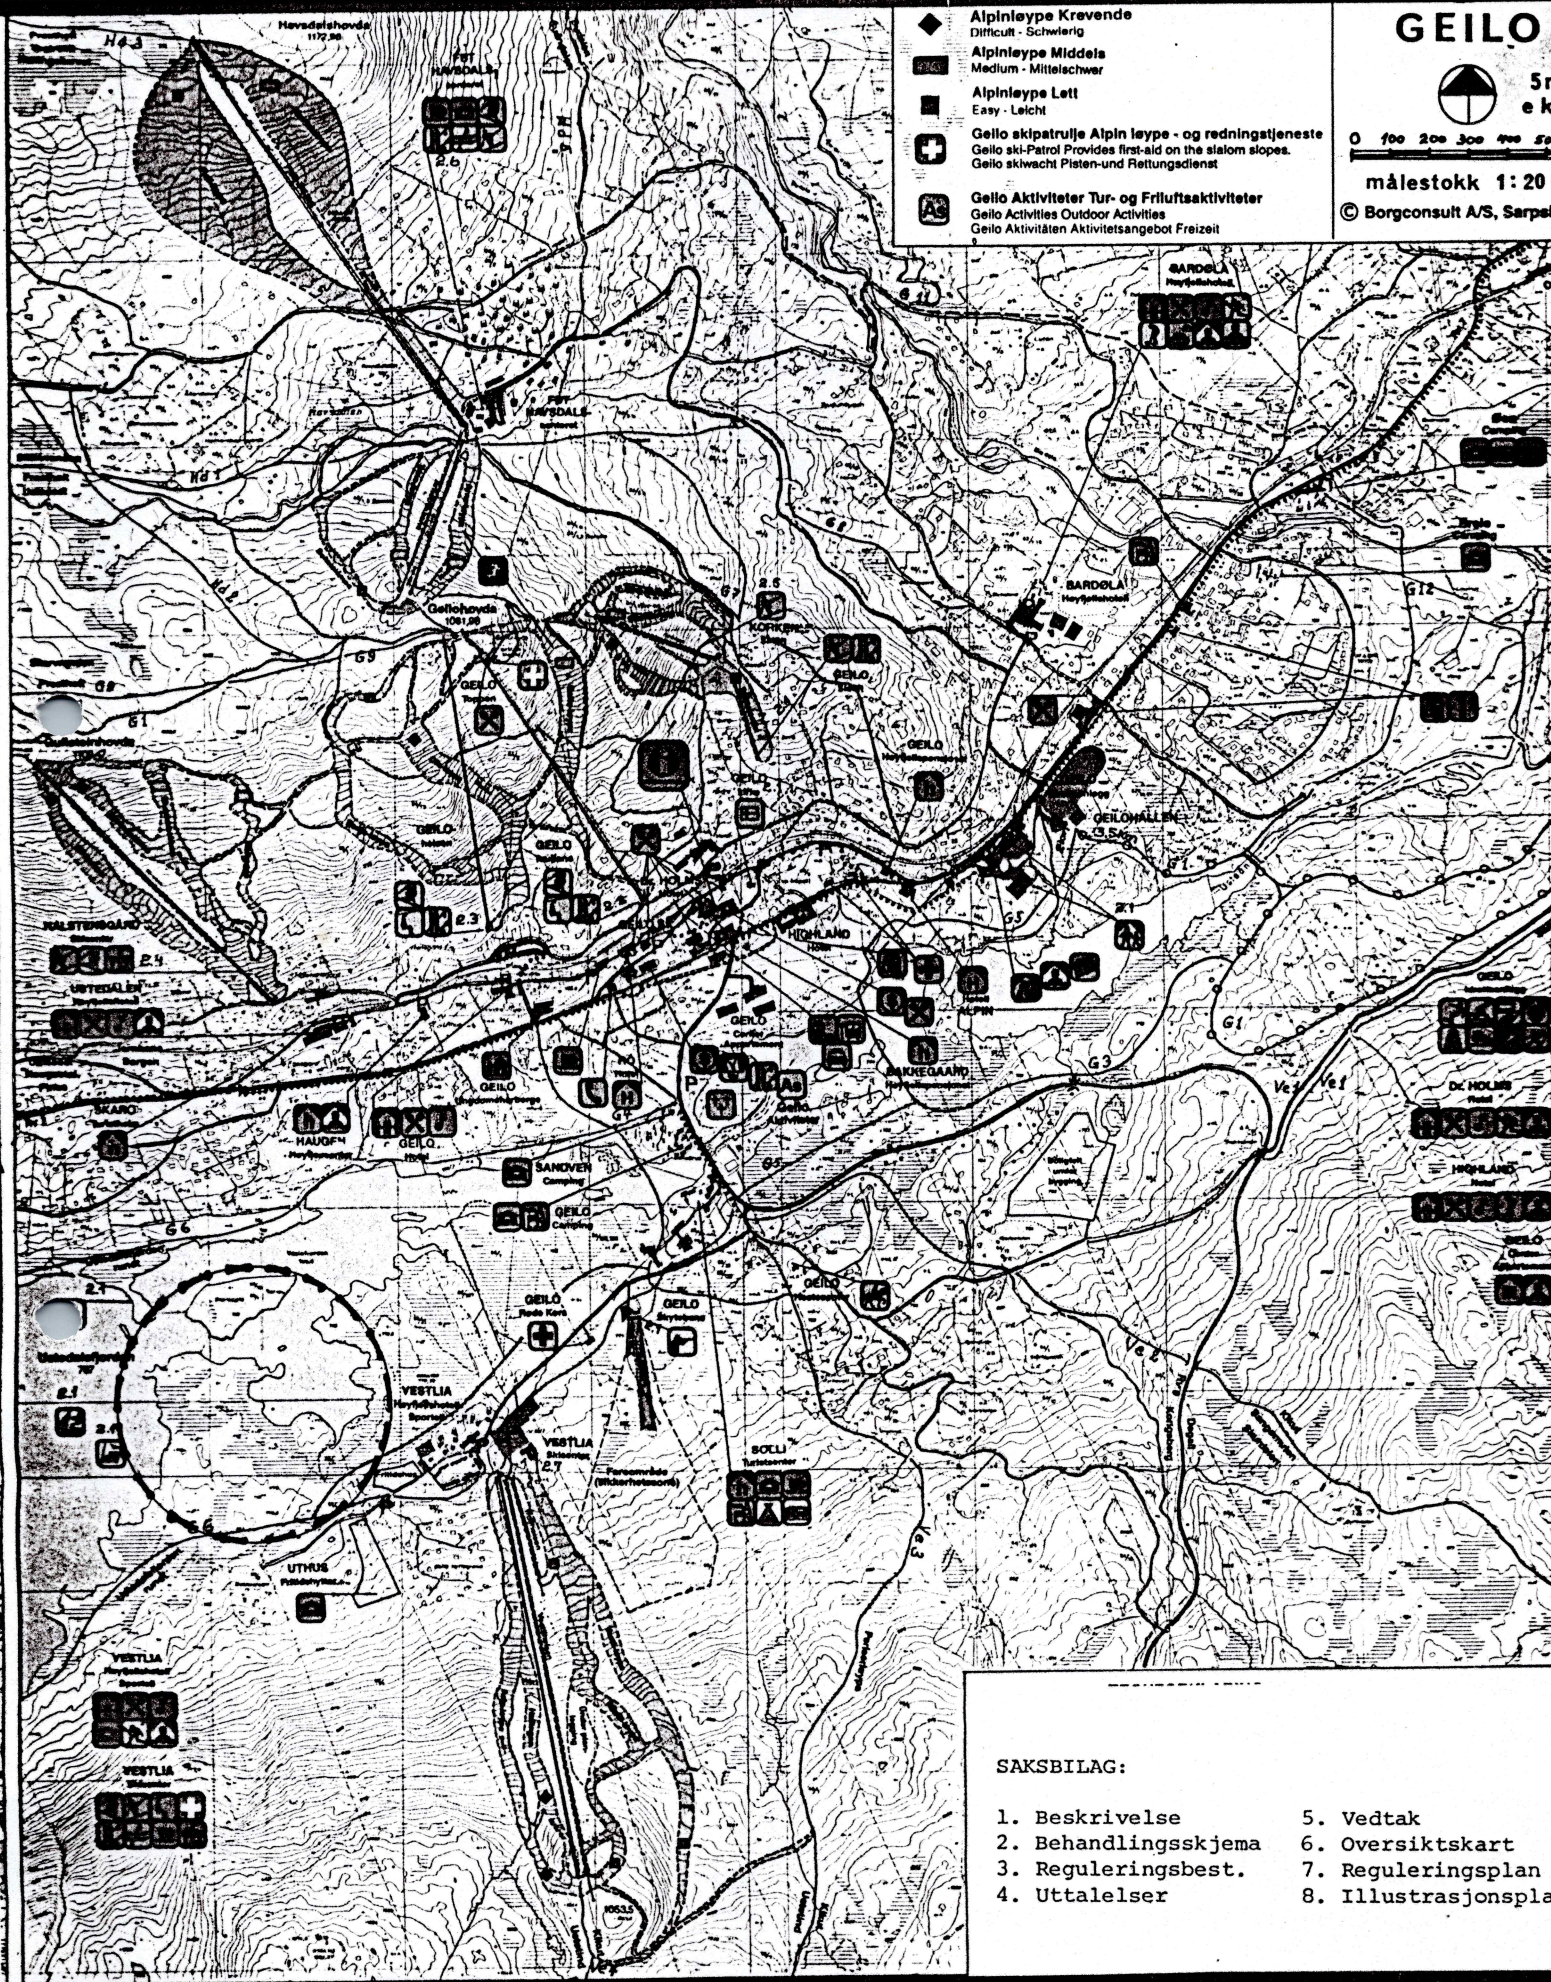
Alpinløype Krevende
Difficult - Schwierig

Alpinløype Middels
Medium - Mittelschwer

Alpinløype Lett
Easy - Leicht

Geilo skipatrulje Alpin løype - og redningstjeneste
Geilo ski-Patrol Provides first-aid on the slalom slopes.
Geilo skiwacht Pisten-und Rettungsdienst

Geilo Aktiviteter Tur- og Friluftsaktiviteter
Geilo Activities Outdoor Activities
Geilo Aktivitäten Aktivitetsangebot Freizeit

GEILO

5m
e k

0 100 200 300 400 50

målestokk 1: 20

© Borgconsult A/S, Sarps

Havdalshovda
1172.96

FST HAVSDALS

2.6

FST HAVSDALS

Geilohovda
1061.56

KORKEN

GEILO

GEILO

GEILO

GEILO

GEILO

BARDØLA
Høyfjellshotell

BARDØLA
Høyfjellshotell

GEILOHALLEN

HIGHLAND

HALSTENSGAARD

USTEDALEN

SKARO

HAUGEN

GEILO

GEILO

SANDVEN

GEILO

GEILO
Camping

GEILO

GEILO

VESTLIA

VESTLIA

SOLLI

UTHUS

VESTLIA

VESTLIA

ALPIN

BAKKEGAARD

Dr. HOLMS
Hotel

HIGHLAND
Hotel

GEILO

G1

G3

G5

G6

G7

G8

G12

Ve1

Ve2

Ve3

SAKSBILAG:

1. Beskrivelse
2. Behandlingsskjema
3. Reguleringsbest.
4. Uttalelser

5. Vedtak
6. Oversiktskart
7. Reguleringsplan
8. Illustrasjonspla